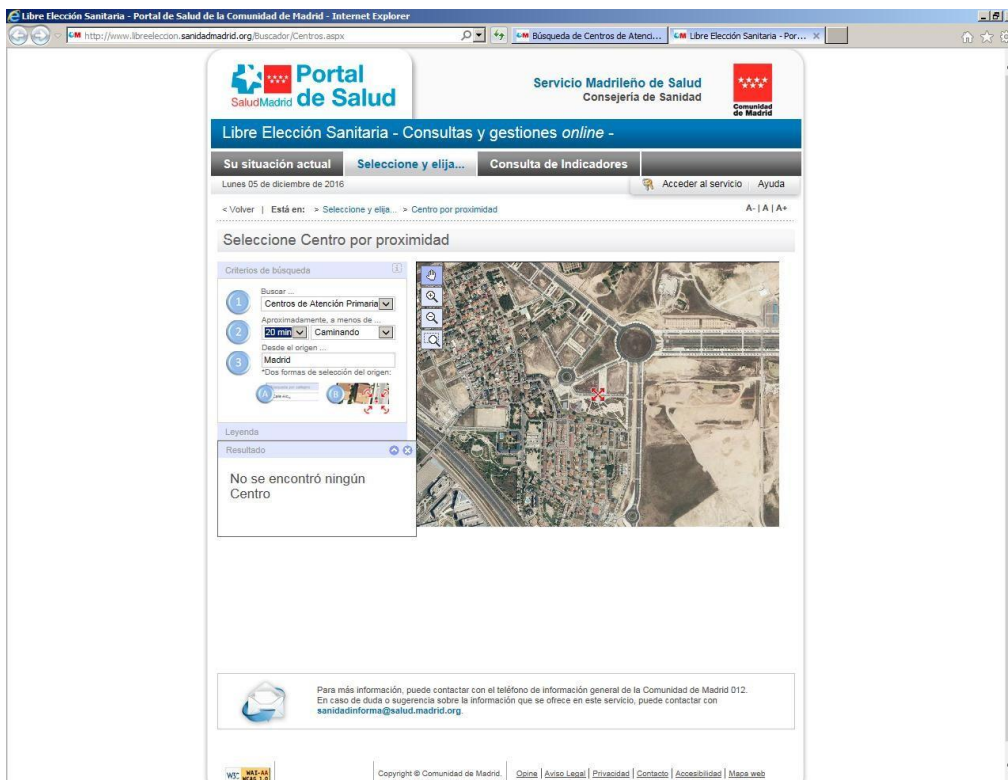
Libre Elección Sanitaria - Portal de Salud de la Comunidad de Madrid - Internet Explorer

http://www.libreeleccion.sanidadmadrid.org/Buscador/Centros.aspx

Búsqueda de Centros de Atenci...

Libre Elección Sanitaria - Por...

SaludMadrid Portal de Salud

Servicio Madrileño de Salud
Consejería de Sanidad

Comunidad de Madrid

Libre Elección Sanitaria - Consultas y gestiones online -

Su situación actual | Seleccione y elija... | Consulta de Indicadores

Lunes 05 de diciembre de 2016

Acceder al servicio | Ayuda

< Volver | Está en: > Seleccione y elija... > Centro por proximidad

A- | A | A+

Seleccione Centro por proximidad

Criterios de búsqueda

1 Buscar ...
Centros de Atención Primaria

2 Aproximadamente, a menos de ...
20 min Caminando

3 Desde el origen ...
Madrid
*Dos formas de selección del origen:

A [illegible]

B

Leyenda

Resultado

No se encontró ningún Centro

Para más información, puede contactar con el teléfono de información general de la Comunidad de Madrid 012.
En caso de duda o sugerencia sobre la información que se ofrece en este servicio, puede contactar con sanidadinforma@salud.madrid.org.

W3C WAI-AA WCAG 1.0

Copyright © Comunidad de Madrid. | Opine | Aviso Legal | Privacidad | Contacto | Accesibilidad | Mapa web